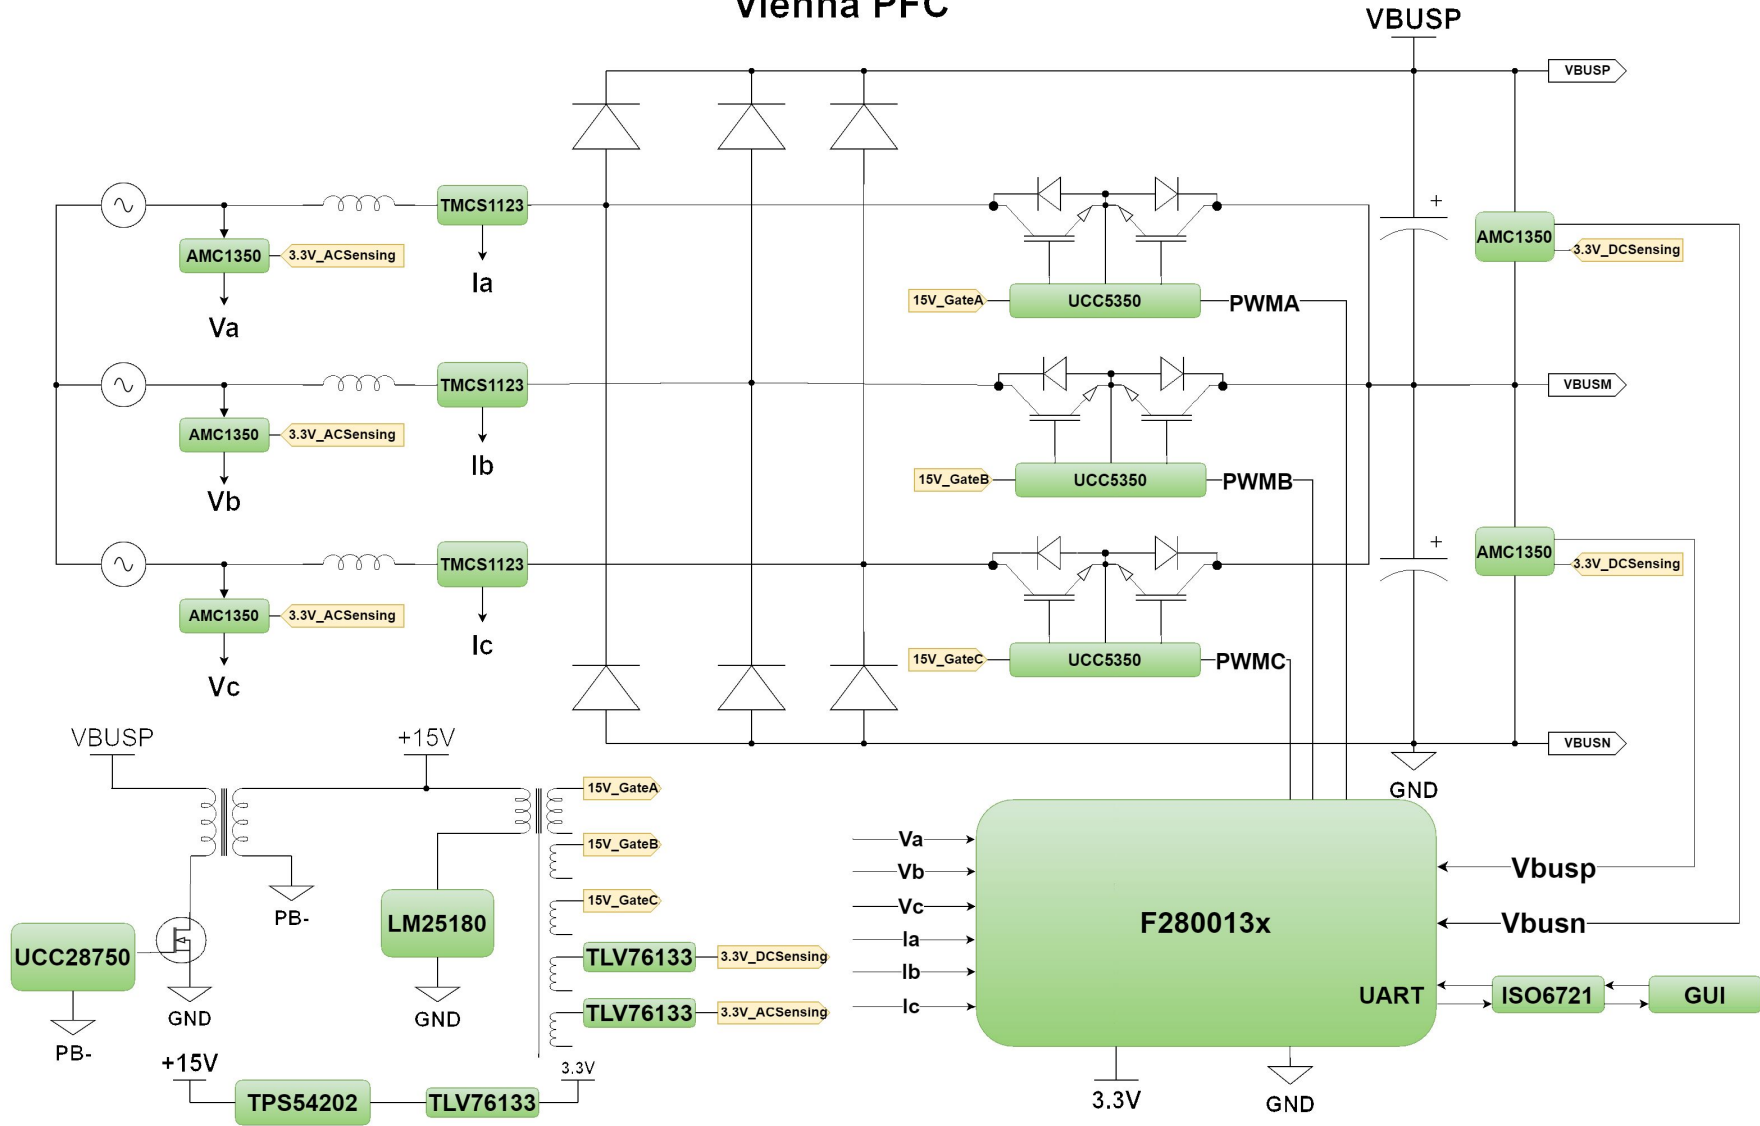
Vienna PFC

VBUSP

VBUSP

TMCS1123
AMC1350
3.3V_ACSensing
Ia
Va

TMCS1123
AMC1350
3.3V_ACSensing
Ib
Vb

TMCS1123
AMC1350
3.3V_ACSensing
Ic
Vc

15V_GateA
UCC5350
PWMA

15V_GateB
UCC5350
PWMB

15V_GateC
UCC5350
PWMC

AMC1350
3.3V_DCSensing
VBUSM
AMC1350
3.3V_DCSensing
VBUSN
GND

VBUSP
+15V
15V_GateA
15V_GateB
15V_GateC
PB-
LM25180
UCC28750
GND
GND
PB-
TLV76133
3.3V_DCSensing
TLV76133
3.3V_ACSensing
+15V
3.3V
TPS54202
TLV76133

Va
Vb
Vc
Ia
Ib
Ic
F280013x
Vbusp
Vbusn
UART
ISO6721
GUI
3.3V
GND